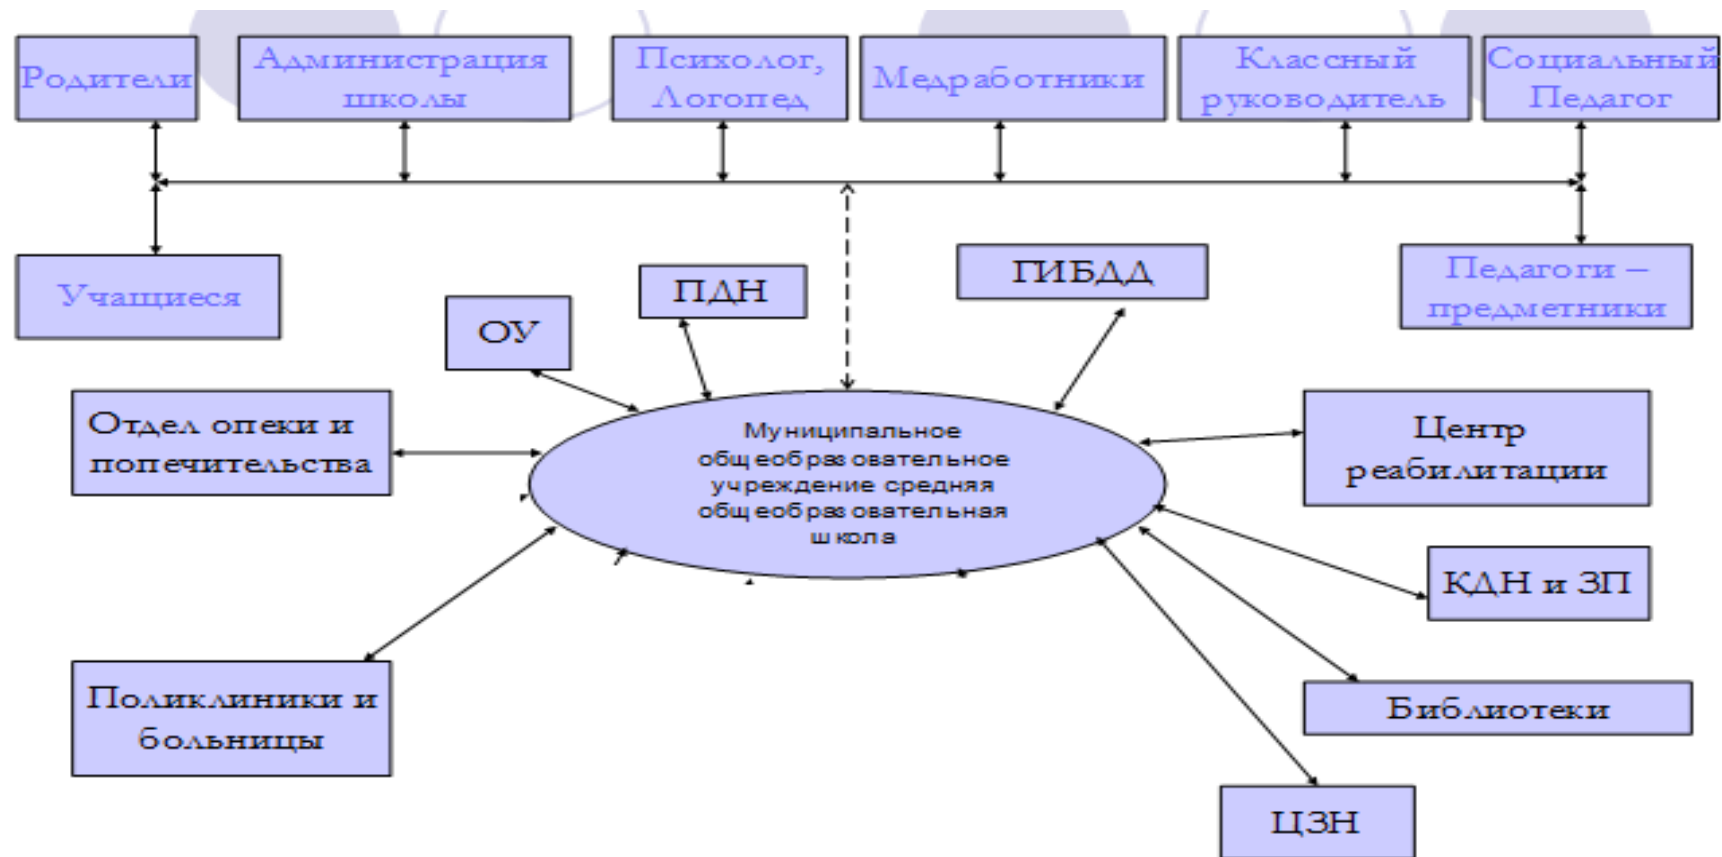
Родители

Администрация школы

Психолог, Логопед

Медработники

Классный руководитель

Социальный Педагог

Учащиеся

ПДН

ГИБДД

Педагоги – предметники

ОУ

Отдел опеки и попечительства

Муниципальное общеобразовательное учреждение средняя общеобразовательная школа

Центр реабилитации

КДН и ЗП

Поликлиники и больницы

Библиотеки

ЦЗН